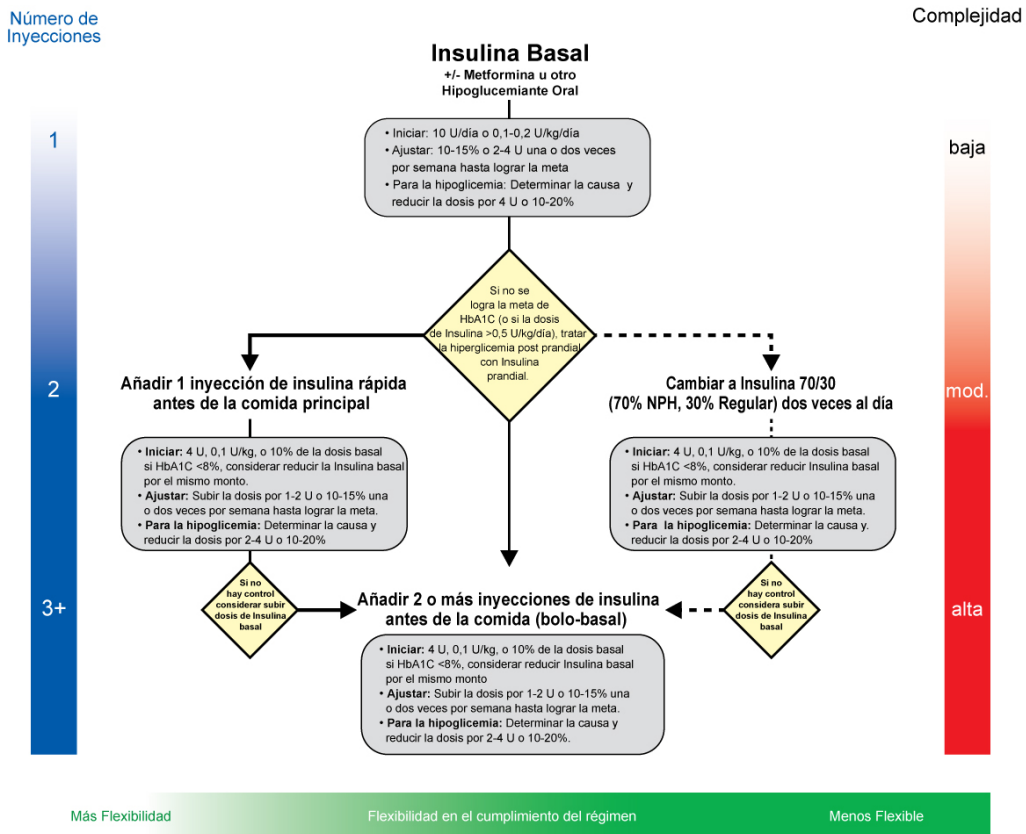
Número de Inyecciones

Complejidad

Insulina Basal
+/- Metformina u otro Hipoglucemiante Oral

• Iniciar: 10 U/día o 0,1-0,2 U/kg/día
• Ajustar: 10-15% o 2-4 U una o dos veces por semana hasta lograr la meta
• Para la hipoglicemia: Determinar la causa y reducir la dosis por 4 U o 10-20%

1

baja

Si no se logra la meta de HbA1C (o si la dosis de Insulina >0,5 U/kg/día), tratar la hiperglicemia post prandial con Insulina prandial.

2

Añadir 1 inyección de insulina rápida antes de la comida principal

Cambiar a Insulina 70/30 (70% NPH, 30% Regular) dos veces al día

mod.

• Iniciar: 4 U, 0,1 U/kg, o 10% de la dosis basal si HbA1C <8%, considerar reducir la Insulina basal por el mismo monto.
• Ajustar: Subir la dosis por 1-2 U o 10-15% una o dos veces por semana hasta lograr la meta.
• Para la hipoglicemia: Determinar la causa y reducir la dosis por 2-4 U o 10-20%

• Iniciar: 4 U, 0,1 U/kg, o 10% de la dosis basal si HbA1C <8%, considerar reducir Insulina basal por el mismo monto.
• Ajustar: Subir la dosis por 1-2 U o 10-15% una o dos veces por semana hasta lograr la meta.
• Para la hipoglicemia: Determinar la causa y. reducir la dosis por 2-4 U o 10-20%

3+

Si no hay control considerar subir dosis de Insulina basal

Añadir 2 o más inyecciones de insulina antes de la comida (bolo-basal)

Si no hay control considera subir dosis de Insulina basal

alta

• Iniciar: 4 U, 0,1 U/kg, o 10% de la dosis basal si HbA1C <8%, considerar reducir Insulina basal por el mismo monto
• Ajustar: Subir la dosis por 1-2 U o 10-15% una o dos veces por semana hasta lograr la meta.
• Para la hipoglicemia: Determinar la causa y reducir la dosis por 2-4 U o 10-20%.

Más Flexibilidad

Flexibilidad en el cumplimiento del régimen

Menos Flexible